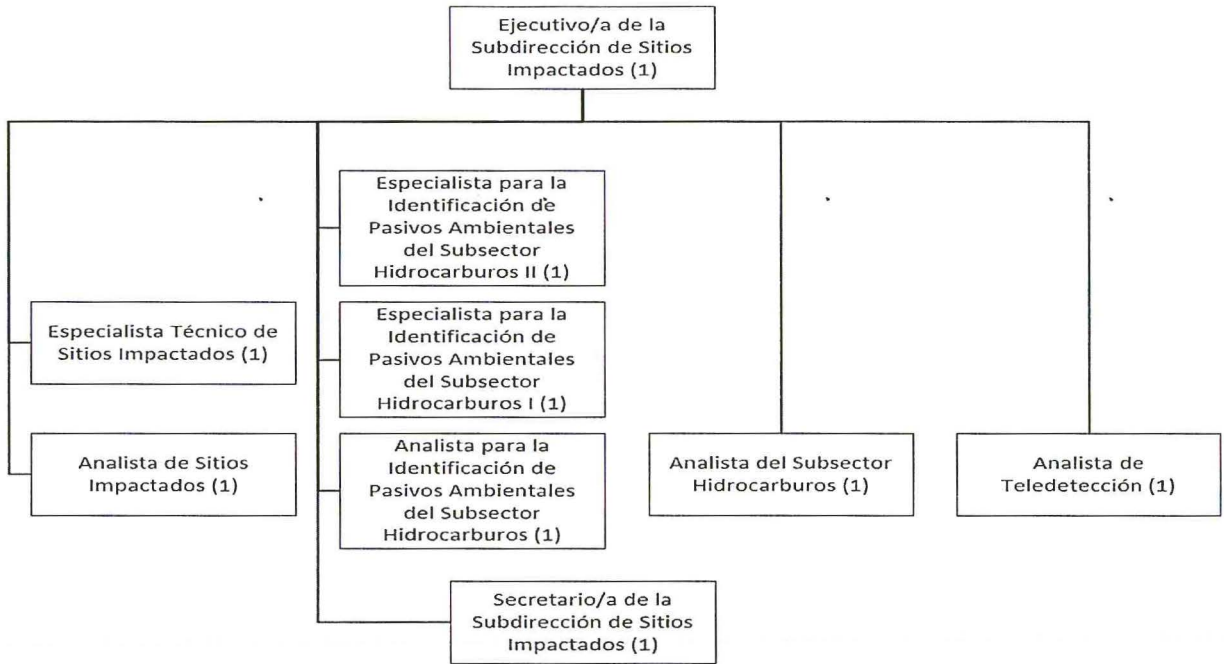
Ejecutivo/a de la Subdirección de Sitios Impactados (1)

Especialista Técnico de Sitios Impactados (1)

Analista de Sitios Impactados (1)

Especialista para la Identificación de Pasivos Ambientales del Subsector Hidrocarburos II (1)

Especialista para la Identificación de Pasivos Ambientales del Subsector Hidrocarburos I (1)

Analista para la Identificación de Pasivos Ambientales del Subsector Hidrocarburos (1)

Secretario/a de la Subdirección de Sitios Impactados (1)

Analista del Subsector Hidrocarburos (1)

Analista de Teledetección (1)